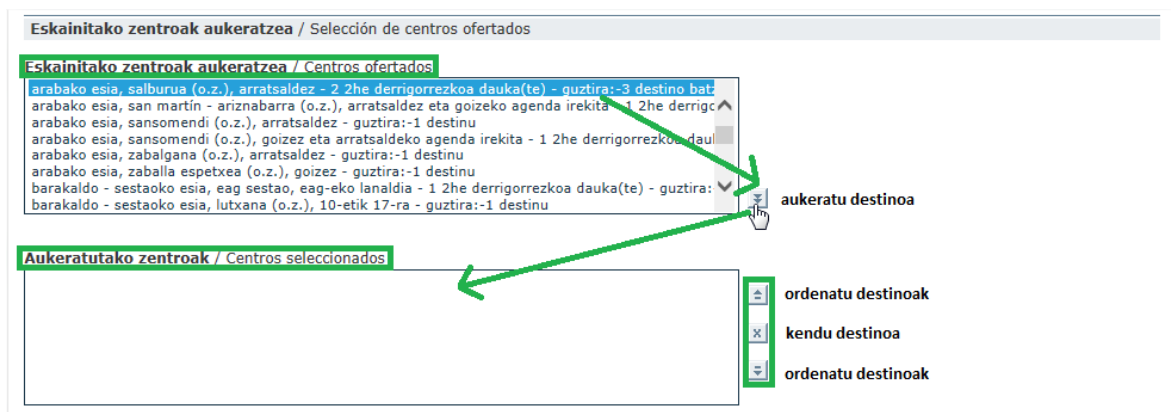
Eskainitako zentroak aukeratzea / Selección de centros ofertados

Eskainitako zentroak aukeratzea / Centros ofertados

arabako esia, salburua (o.z.), arratsaldez - 2 2he derrigorrezkoa dauka(te) - guztira:-3 destino batz
arabako esia, san martín - ariznabarra (o.z.), arratsaldez eta goizeko agenda irekita - 1 2he derrigo
arabako esia, sansomendi (o.z.), arratsaldez - guztira:-1 destinu
arabako esia, sansomendi (o.z.), goizez eta arratsaldeko agenda irekita - 1 2he derrigorrezkoa dauk
arabako esia, zabalgana (o.z.), arratsaldez - guztira:-1 destinu
arabako esia, zaballa espetxea (o.z.), goizez - guztira:-1 destinu
barakaldo - sestaoko esia, eag sestao, eag-eko lanaldia - 1 2he derrigorrezkoa dauka(te) - guztira:
barakaldo - sestaoko esia, lutxana (o.z.), 10-etik 17-ra - guztira:-1 destinu

aukeratu destinoa

Aukeratutako zentroak / Centros seleccionados

ordenatu destinoak

kendu destinoa

ordenatu destinoak